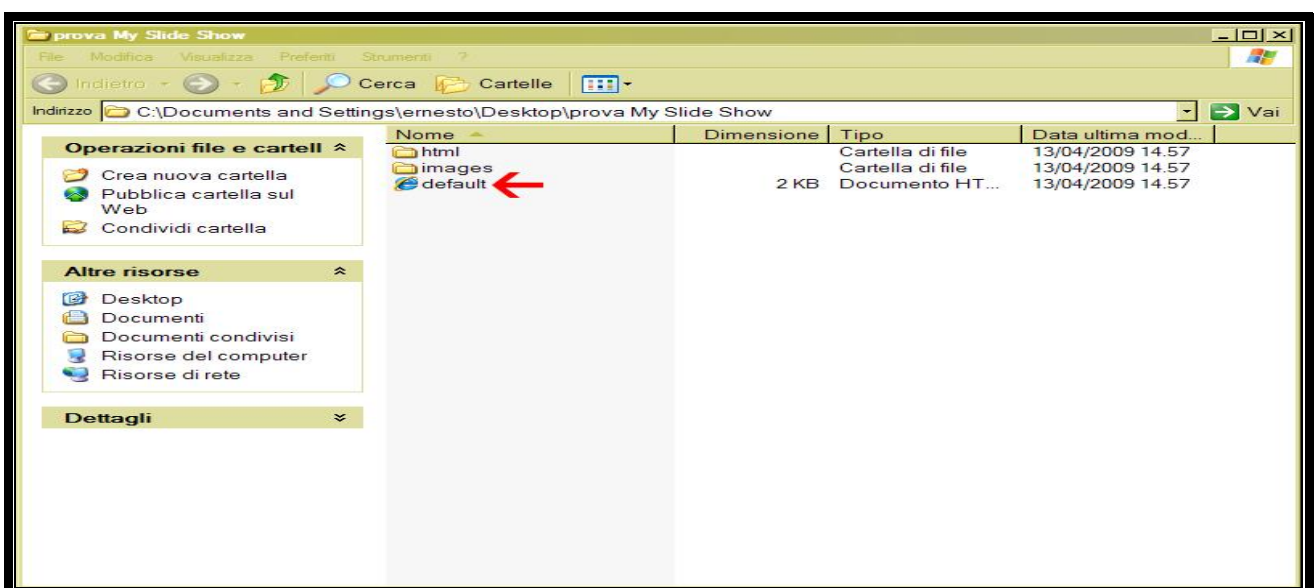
prova My Slide Show

File Modifica Visualizza Preferiti Strumenti ?

Indietro Cerca Cartelle

Indirizzo C:\Documents and Settings\ernesto\Desktop\prova My Slide Show Vai

Operazioni file e cartell

Crea nuova cartella
Pubblica cartella sul Web
Condividi cartella

Altre risorse

Desktop
Documenti
Documenti condivisi
Risorse del computer
Risorse di rete

Dettagli

| Nome | Dimensione | Tipo | Data ultima mod... |
|---|---|---|---|
| html | | Cartella di file | 13/04/2009 14.57 |
| images | | Cartella di file | 13/04/2009 14.57 |
| default | 2 KB | Documento HT... | 13/04/2009 14.57 |